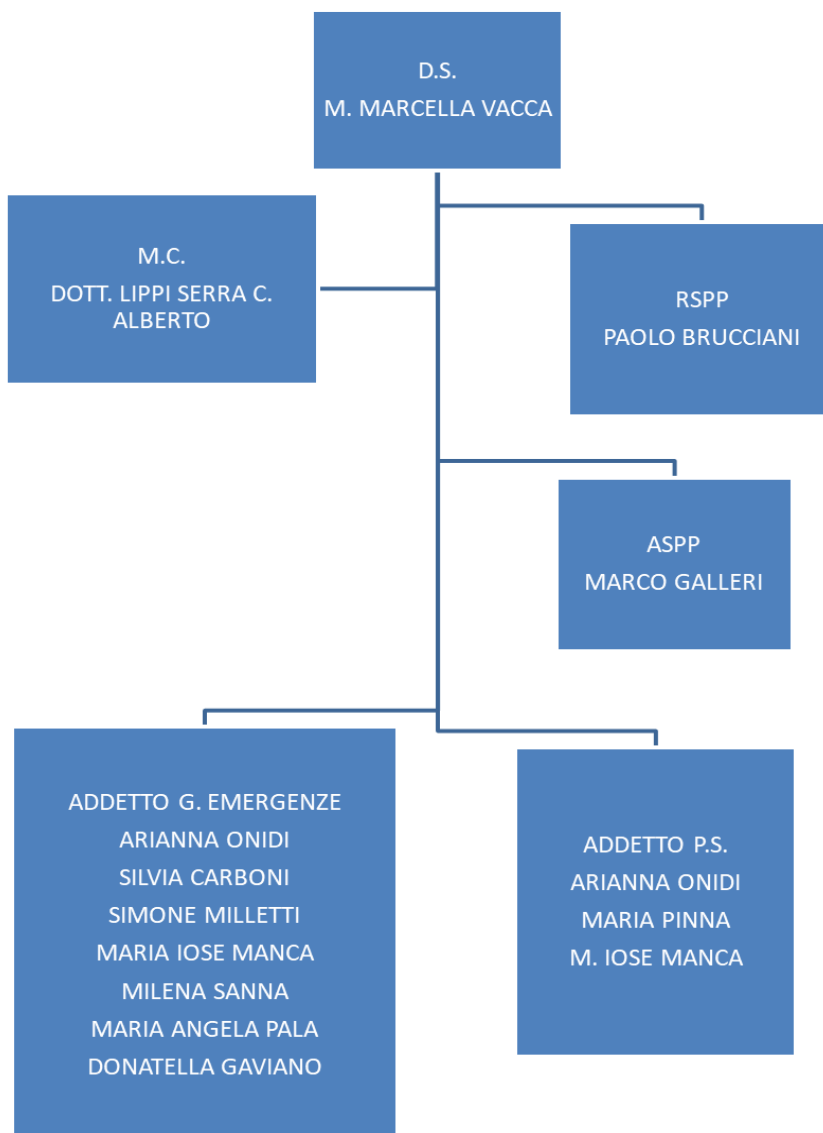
D.S.
M. MARCELLA VACCA

M.C.
DOTT. LIPPI SERRA C. ALBERTO

RSPP
PAOLO BRUCCIANI

ASPP
MARCO GALLERI

ADDETTO G. EMERGENZE
ARIANNA ONIDI
SILVIA CARBONI
SIMONE MILLETTI
MARIA IOSE MANCA
MILENA SANNA
MARIA ANGELA PALA
DONATELLA GAVIANO

ADDETTO P.S.
ARIANNA ONIDI
MARIA PINNA
M. IOSE MANCA